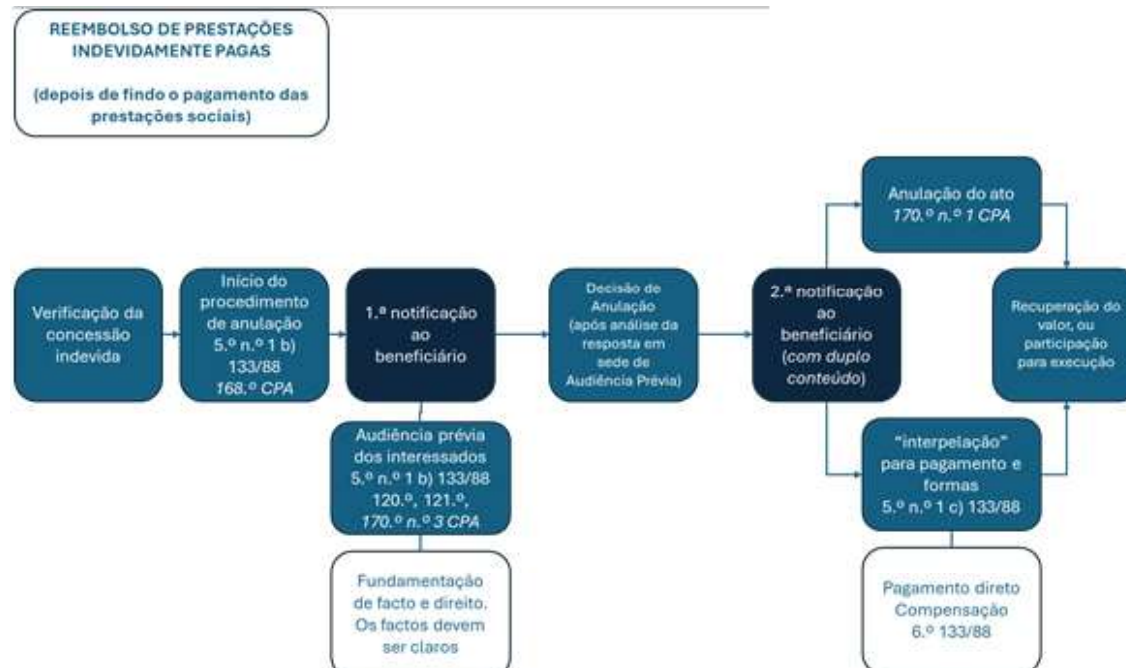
REEMBOLSO DE PRESTAÇÕES INDEVIDAMENTE PAGAS

(depois de findo o pagamento das prestações sociais)

Verificação da concessão indevida

Início do procedimento de anulação 5.º n.º 1 b) 133/88 168.º CPA

1.ª notificação ao beneficiário

Audiência prévia dos interessados 5.º n.º 1 b) 133/88 120.º, 121.º, 170.º n.º 3 CPA

Fundamentação de facto e direito. Os factos devem ser claros

Decisão de Anulação (após análise da resposta em sede de Audiência Prévia)

2.ª notificação ao beneficiário (com duplo conteúdo)

Anulação do ato 170.º n.º 1 CPA

"interpelação" para pagamento e formas 5.º n.º 1 c) 133/88

Pagamento direto Compensação 6.º 133/88

Recuperação do valor, ou participação para execução